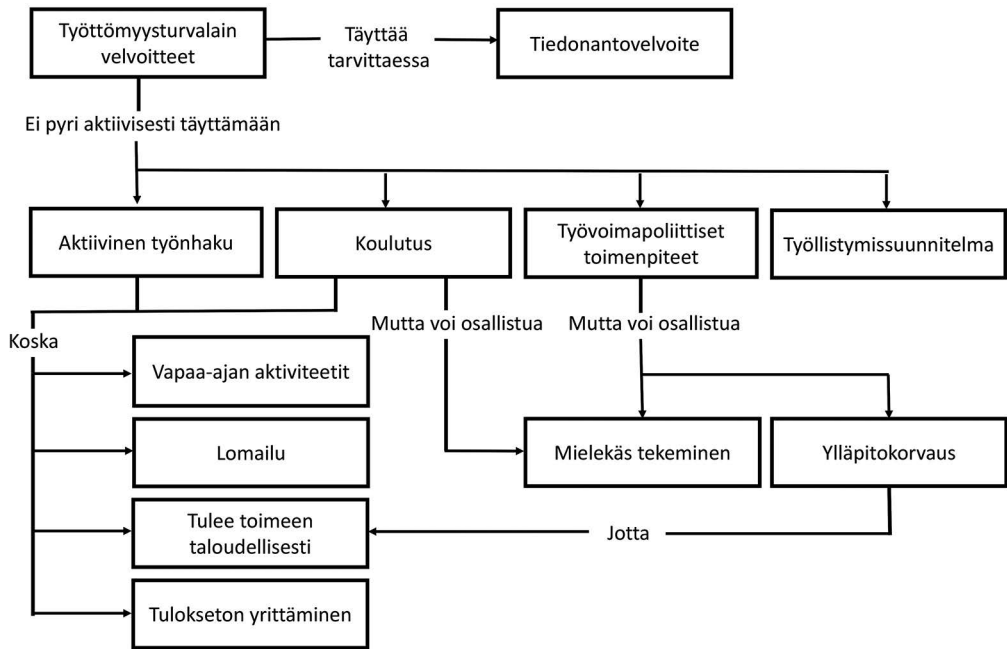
Työttömyysturvalain velvoitteet

Täyttää tarvittaessa

Tiedonantovelvoite

Ei pyri aktiivisesti täyttämään

Aktiivinen työnhaku

Koulutus

Työvoimapoliittiset toimenpiteet

Työllistymissuunnitelma

Koska

Mutta voi osallistua

Mutta voi osallistua

Vapaa-ajan aktiviteetit

Lomailu

Tulee toimeen taloudellisesti

Tulokseton yrittäminen

Mielekäs tekeminen

Ylläpitokorvaus

Jotta